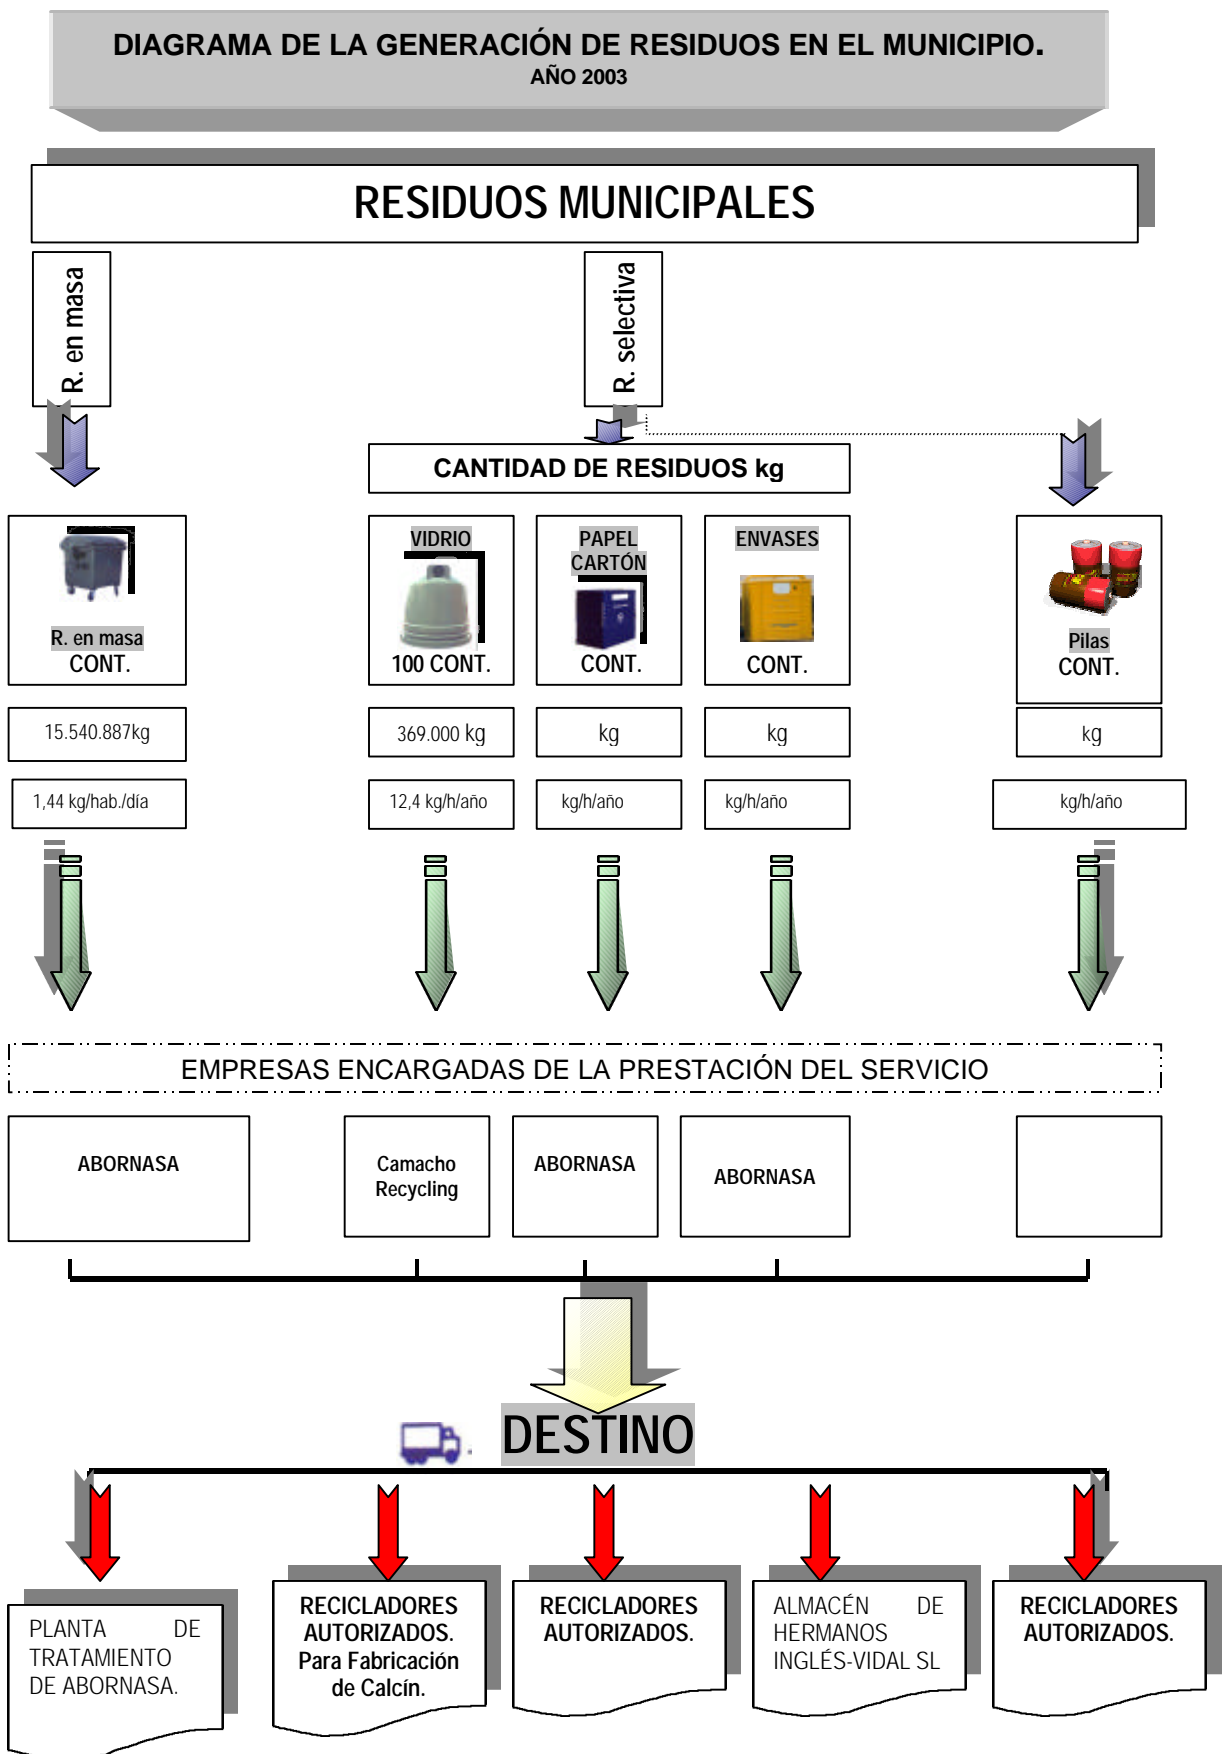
DIAGRAMA DE LA GENERACIÓN DE RESIDUOS EN EL MUNICIPIO.
AÑO 2003

RESIDUOS MUNICIPALES

R. en masa

R. selectiva

CANTIDAD DE RESIDUOS kg

R. en masa
CONT.

VIDRIO
100 CONT.

PAPEL
CARTÓN
CONT.

ENVASES
CONT.

Pilas
CONT.

15.540.887kg

369.000 kg

kg

kg

kg

1,44 kg/hab./día

12,4 kg/h/año

kg/h/año

kg/h/año

kg/h/año

EMPRESAS ENCARGADAS DE LA PRESTACIÓN DEL SERVICIO

ABORNASA

Camacho Recycling

ABORNASA

ABORNASA

DESTINO

PLANTA DE TRATAMIENTO DE ABORNASA.

RECICLADORES AUTORIZADOS. Para Fabricación de Calcín.

RECICLADORES AUTORIZADOS.

ALMACÉN DE HERMANOS INGLÉS-VIDAL SL

RECICLADORES AUTORIZADOS.